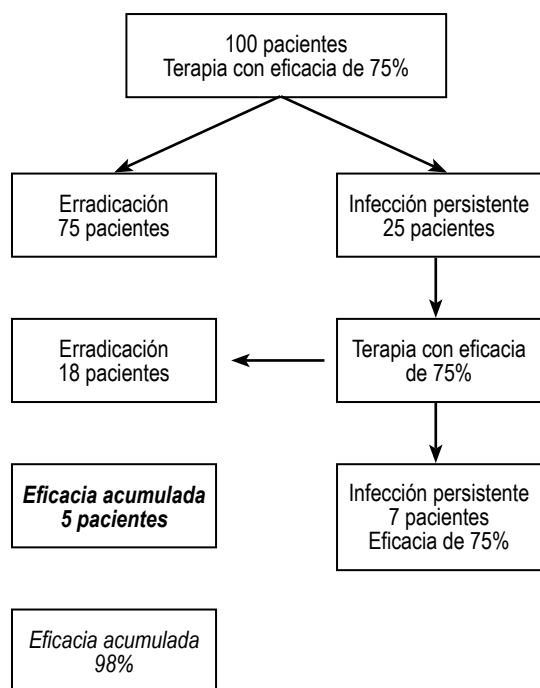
100 pacientes
Terapia con eficacia de 75%

Erradicación
75 pacientes

Infección persistente
25 pacientes

Erradicación
18 pacientes

Terapia con eficacia
de 75%

**Eficacia acumulada**
**5 pacientes**

Infección persistente
7 pacientes
Eficacia de 75%

*Eficacia acumulada*
*98%*